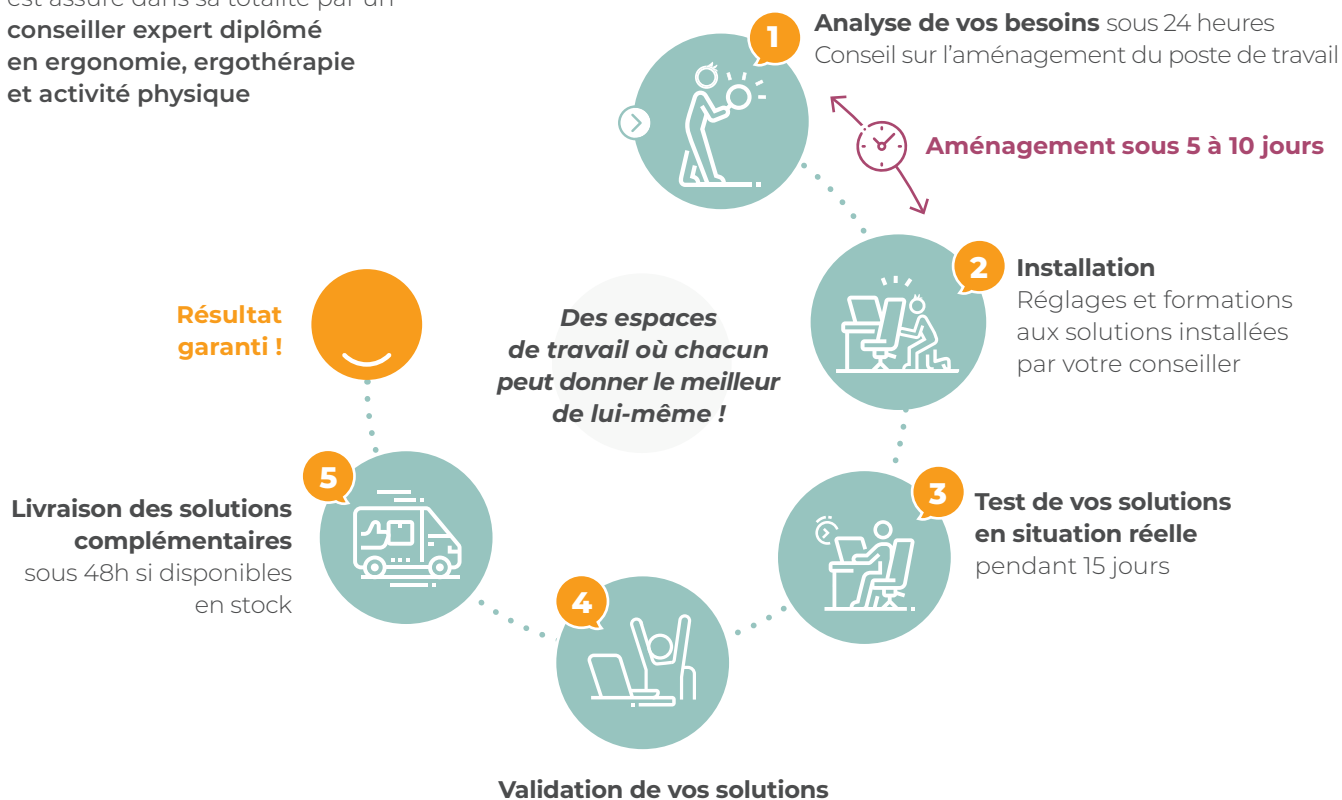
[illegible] conseiller expert diplômé en ergonomie, ergothérapie et activité physique

1

Analyse de vos besoins sous 24 heures
Conseil sur l'aménagement du poste de travail

Aménagement sous 5 à 10 jours

2

Installation
Réglages et formations aux solutions installées par votre conseiller

Résultat garanti !

Des espaces de travail où chacun peut donner le meilleur de lui-même !

3

Test de vos solutions en situation réelle
pendant 15 jours

5

Livraison des solutions complémentaires
sous 48h si disponibles en stock

4

Validation de vos solutions